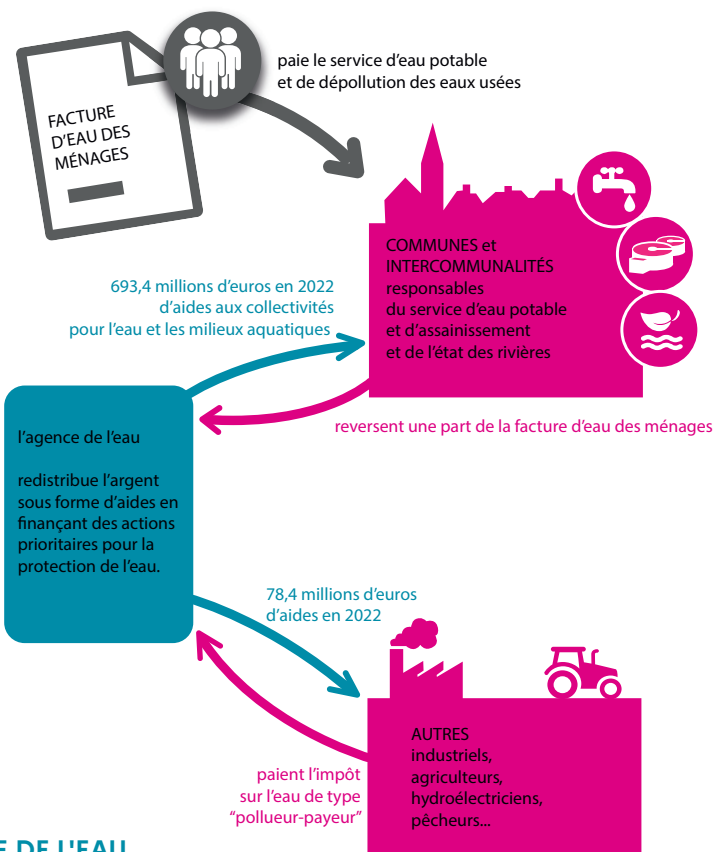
FACTURE D'EAU DES MÉNAGES

paie le service d'eau potable et de dépollution des eaux usées

693,4 millions d'euros en 2022 d'aides aux collectivités pour l'eau et les milieux aquatiques

COMMUNES et INTERCOMMUNALITÉS responsables du service d'eau potable et d'assainissement et de l'état des rivières

reversent une part de la facture d'eau des ménages

l'agence de l'eau

redistribue l'argent sous forme d'aides en finançant des actions prioritaires pour la protection de l'eau.

78,4 millions d'euros d'aides en 2022

AUTRES industriels, agriculteurs, hydroélectriciens, pêcheurs...

paient l'impôt sur l'eau de type "pollueur-payeur"

E DE L'EAU